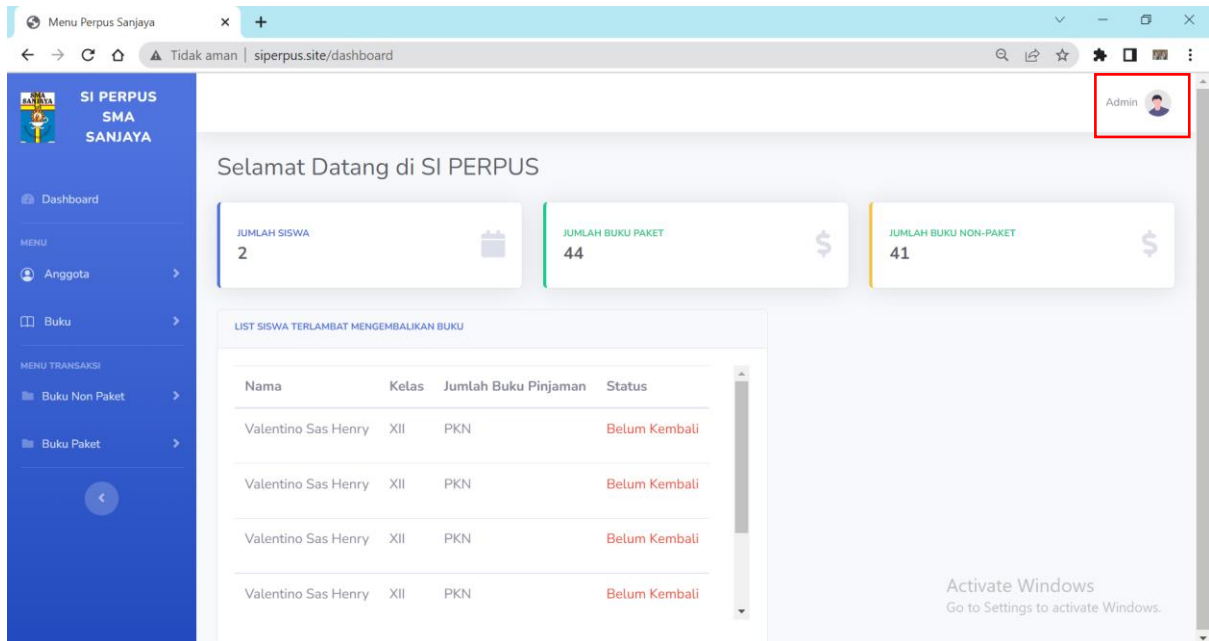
Menu Perpus Sanjaya

Tidak aman | siperpus.site/dashboard

SMA SANJAYA

SI PERPUS SMA SANJAYA

Admin

Dashboard

MENU

Anggota

Buku

MENU TRANSAKSI

Buku Non Paket

Buku Paket

Selamat Datang di SI PERPUS

JUMLAH SISWA
2

JUMLAH BUKU PAKET
44

JUMLAH BUKU NON-PAKET
41

LIST SISWA TERLAMBAT MENGEMBALIKAN BUKU

| Nama | Kelas | Jumlah Buku Pinjaman | Status |
|---|---|---|---|
| Valentino Sas Henry | XII | PKN | Belum Kembali |
| Valentino Sas Henry | XII | PKN | Belum Kembali |
| Valentino Sas Henry | XII | PKN | Belum Kembali |
| Valentino Sas Henry | XII | PKN | Belum Kembali |

Activate Windows
Go to Settings to activate Windows.